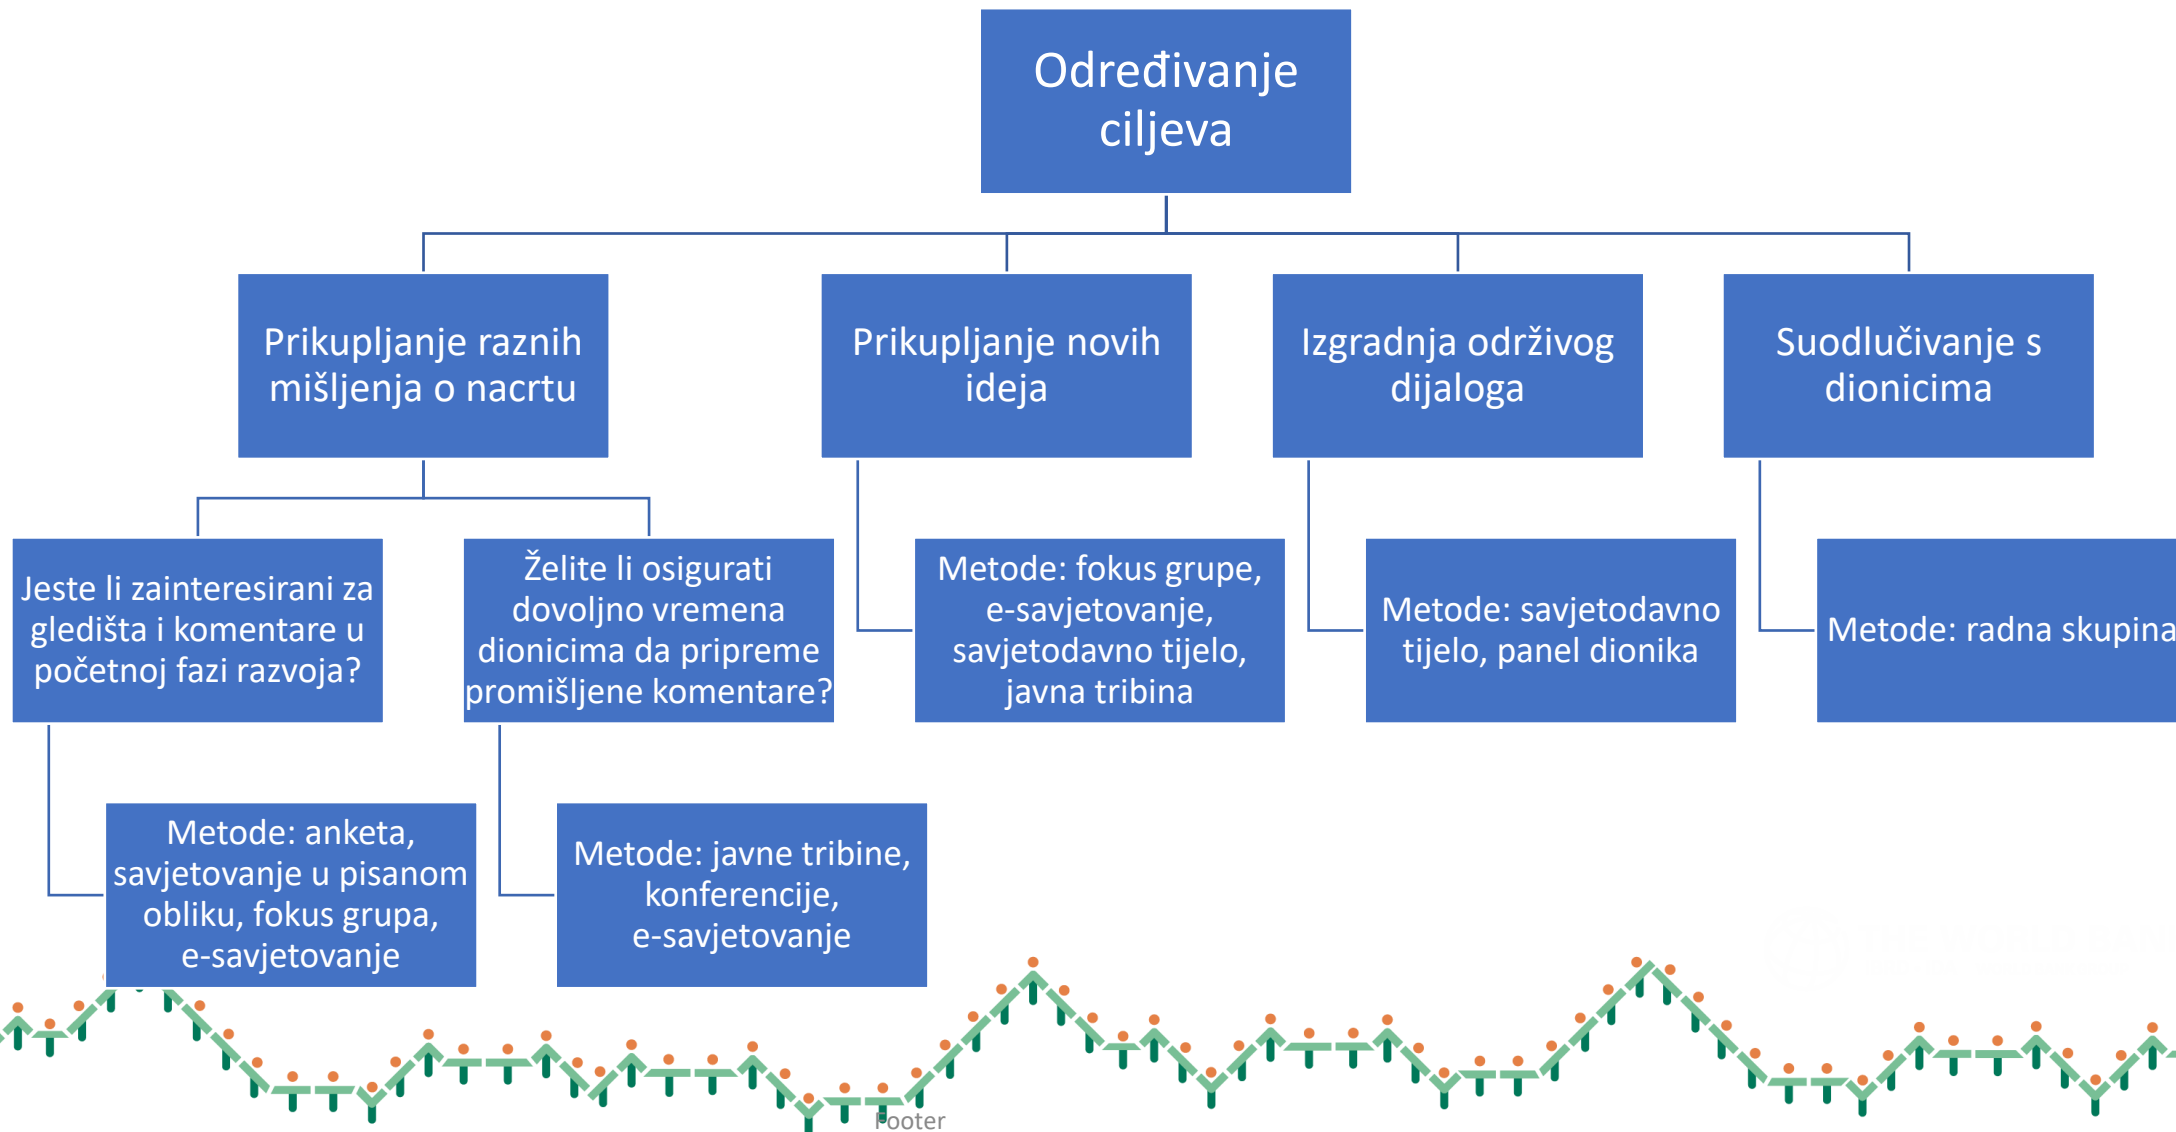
Određivanje ciljeva

Prikupljanje raznih mišljenja o nacrtu

Prikupljanje novih ideja

Izgradnja održivog dijaloga

Suodlučivanje s dionicima

Jeste li zainteresirani za gledišta i komentare u početnoj fazi razvoja?

Želite li osigurati dovoljno vremena dionicima da pripreme promišljene komentare?

Metode: fokus grupe, e-savjetovanje, savjetodavno tijelo, javna tribina

Metode: savjetodavno tijelo, panel dionika

Metode: radna skupina

Metode: anketa, savjetovanje u pisanom obliku, fokus grupa, e-savjetovanje

Metode: javne tribine, konferencije, e-savjetovanje

Footer